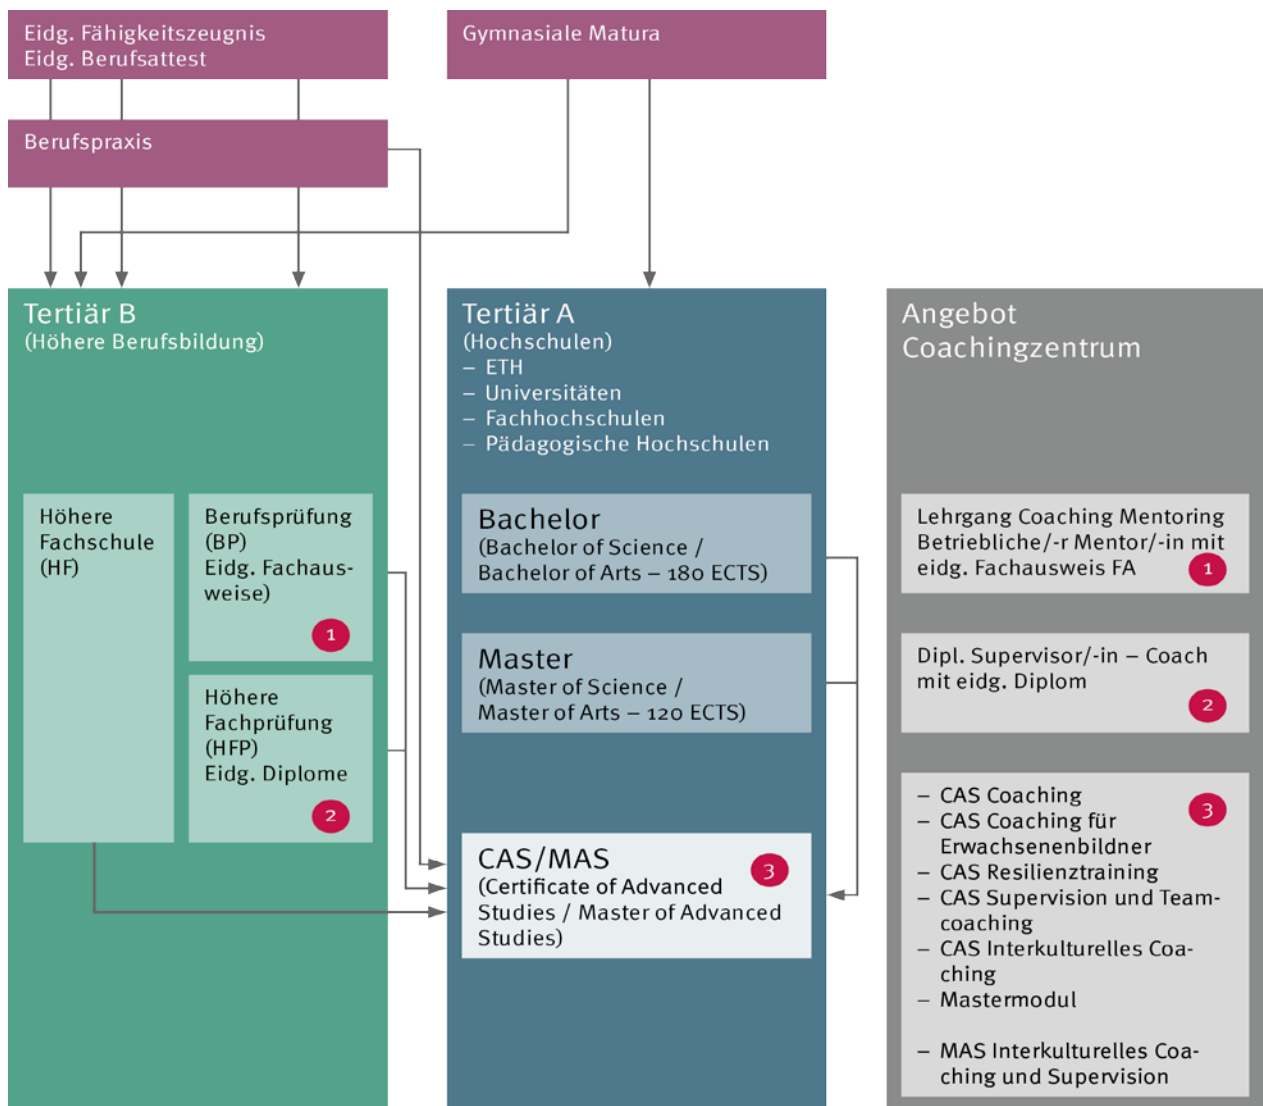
Eidg. Fähigkeitszeugnis
Eidg. Berufsattest

Gymnasiale Matura

Berufspraxis

Tertiär B
(Höhere Berufsbildung)

Höhere Fachschule (HF)

Berufsprüfung (BP)
Eidg. Fachausweise
1

Höhere Fachprüfung (HFP)
Eidg. Diplome
2

Tertiär A
(Hochschulen)
– ETH
– Universitäten
– Fachhochschulen
– Pädagogische Hochschulen

Bachelor
(Bachelor of Science / Bachelor of Arts – 180 ECTS)

Master
(Master of Science / Master of Arts – 120 ECTS)

CAS/MAS
(Certificate of Advanced Studies / Master of Advanced Studies)
3

Angebot Coachingzentrum

Lehrgang Coaching Mentoring Betriebliche/-r Mentor/-in mit eidg. Fachausweis FA
1

Dipl. Supervisor/-in – Coach mit eidg. Diplom
2

– CAS Coaching
– CAS Coaching für Erwachsenenbildner
– CAS Resilienztraining
– CAS Supervision und Teamcoaching
– CAS Interkulturelles Coaching
– Mastermodul
3

– MAS Interkulturelles Coaching und Supervision